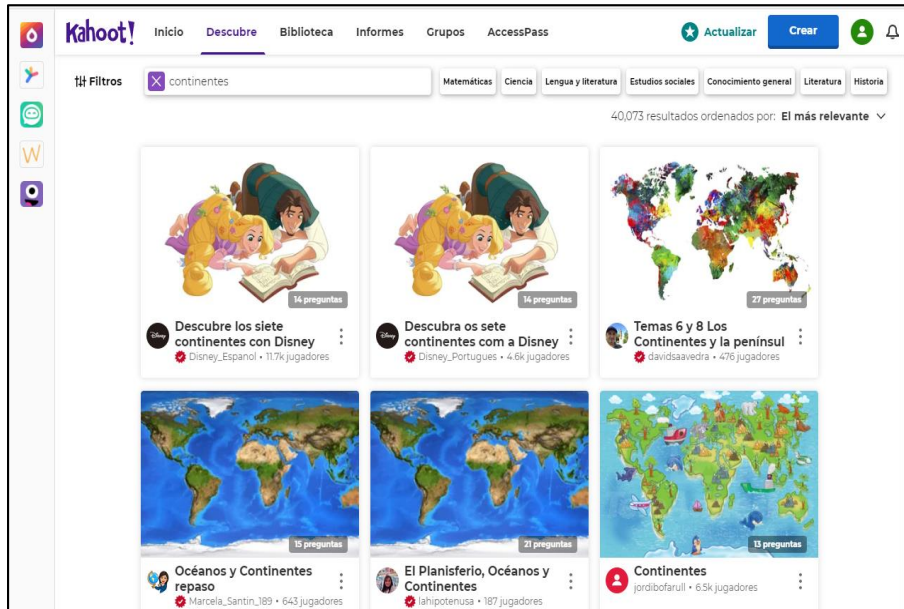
Kahoot! Inicio Descubre Biblioteca Informes Grupos AccessPass Actualizar Crear

W

Filtros continentes

Matemáticas Ciencia Lengua y literatura Estudios sociales Conocimiento general Literatura Historia

40,073 resultados ordenados por: El más relevante

14 preguntas
Descubre los siete continentes con Disney
Disney_Espanol • 11.7k jugadores

14 preguntas
Descubra os sete continentes com a Disney
Disney_Portugues • 4.6k jugadores

27 preguntas
Temas 6 y 8 Los Continentes y la penínsul
davidsaavedra • 476 jugadores

15 preguntas
Océanos y Continentes repaso
Marcela_Santin_189 • 643 jugadores

21 preguntas
El Planisferio, Océanos y Continentes
lahipotenusa • 187 jugadores

13 preguntas
Continentes
jordibofarull • 6.5k jugadores